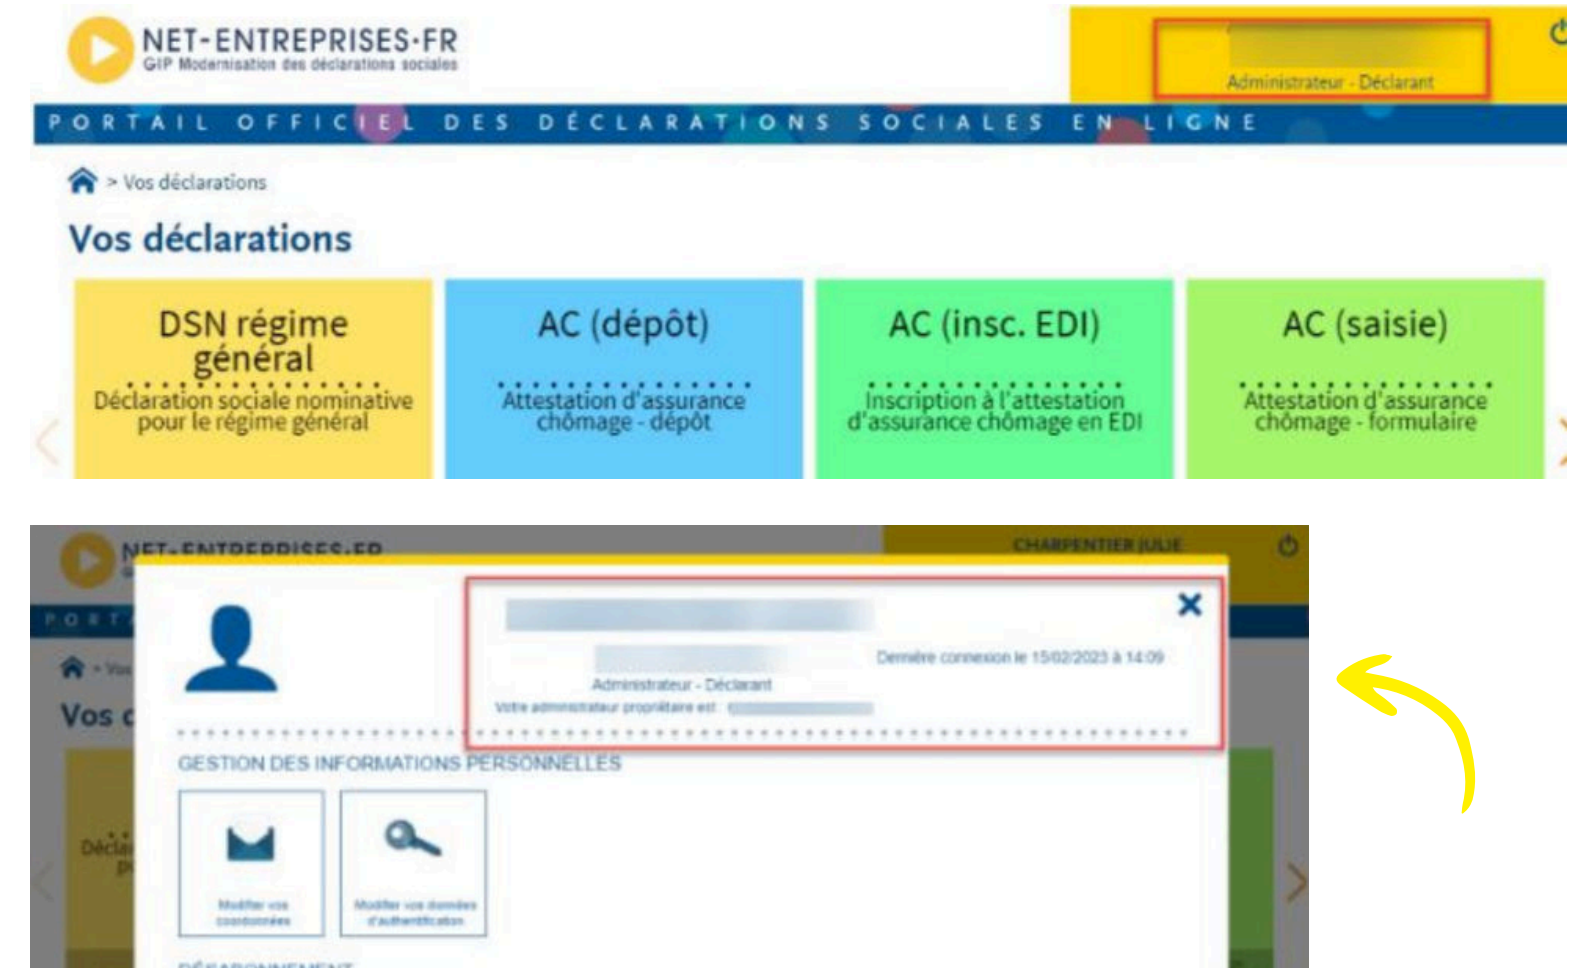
NET-ENTREPRISES·FR
GIP Modernisation des déclarations sociales

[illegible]
Administrateur - Déclarant

PORTAIL OFFICIEL DES DÉCLARATIONS SOCIALES EN LIGNE

> Vos déclarations

Vos déclarations

DSN régime général
Déclaration sociale nominative pour le régime général

AC (dépôt)
Attestation d'assurance chômage - dépôt

AC (insc. EDI)
Inscription à l'attestation d'assurance chômage en EDI

AC (saisie)
Attestation d'assurance chômage - formulaire

NET-ENTREPRISES.FR
CHARPENTIER JULIE
PORT
> Vos
Vos d
Décla
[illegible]

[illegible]
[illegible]
Dernière connexion le 15/02/2023 à 14:09
Administrateur - Déclarant
Votre administrateur propriétaire est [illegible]

GESTION DES INFORMATIONS PERSONNELLES

Modifier vos coordonnées
Modifier vos données d'authentification

DÉSABONNEMENT